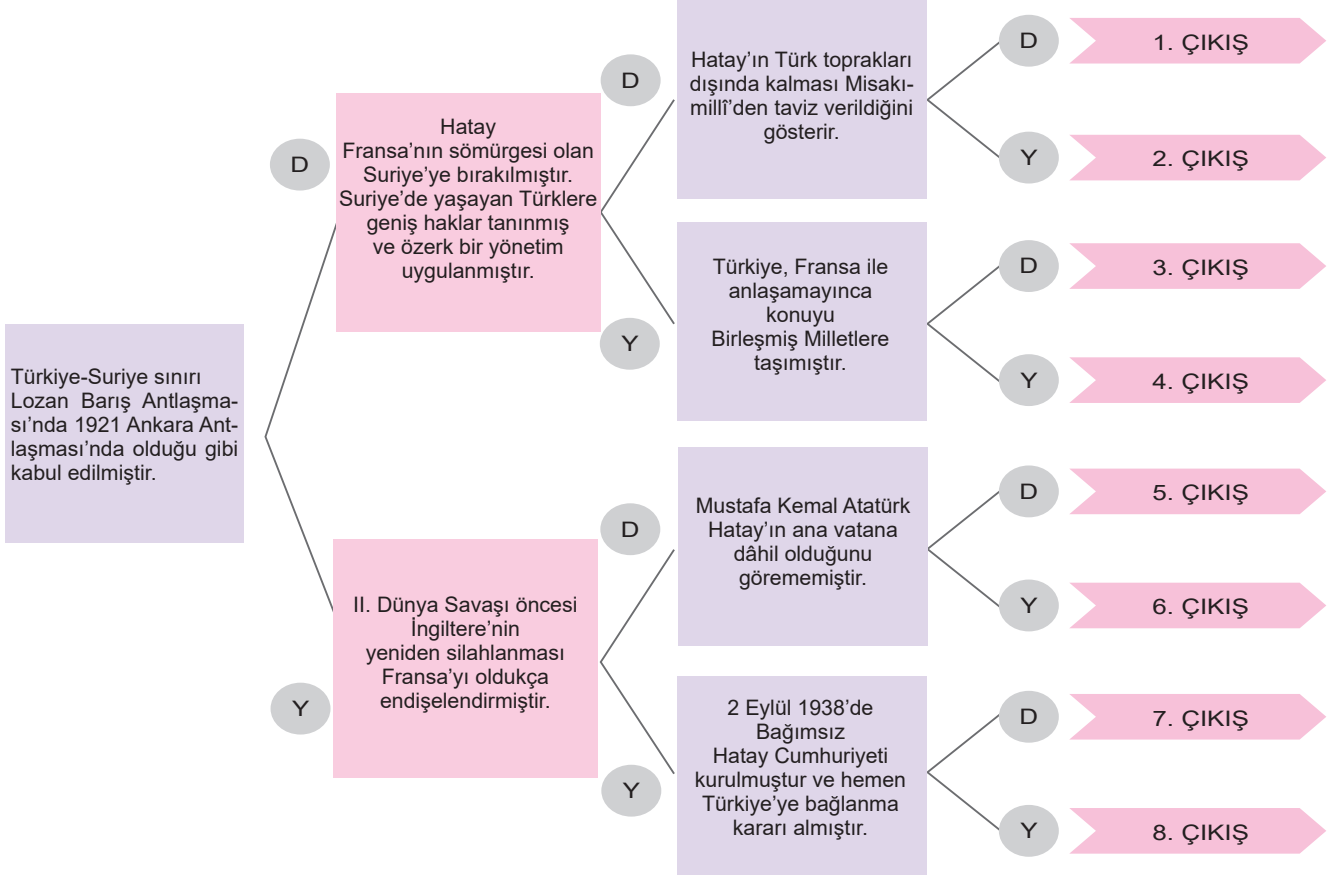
Türkiye-Suriye sınırı Lozan Barış Antlaşması'nda 1921 Ankara Antlaşması'nda olduğu gibi kabul edilmiştir.

D

Hatay Fransa'nın sömürgesi olan Suriye'ye bırakılmıştır. Suriye'de yaşayan Türklere geniş haklar tanınmış ve özerk bir yönetim uygulanmıştır.

D

Hatay'ın Türk toprakları dışında kalması Misakımillî'den taviz verildiğini gösterir.

D

1. ÇIKIŞ

Y

2. ÇIKIŞ

Y

Türkiye, Fransa ile anlaşamayınca konuyu Birleşmiş Milletlere taşımıştır.

D

3. ÇIKIŞ

Y

4. ÇIKIŞ

Y

II. Dünya Savaşı öncesi İngiltere'nin yeniden silahlanması Fransa'yı oldukça endişelendirmiştir.

D

Mustafa Kemal Atatürk Hatay'ın ana vatana dâhil olduğunu görememiştir.

D

5. ÇIKIŞ

Y

6. ÇIKIŞ

Y

2 Eylül 1938'de Bağımsız Hatay Cumhuriyeti kurulmuştur ve hemen Türkiye'ye bağlanma kararı almıştır.

D

7. ÇIKIŞ

Y

8. ÇIKIŞ